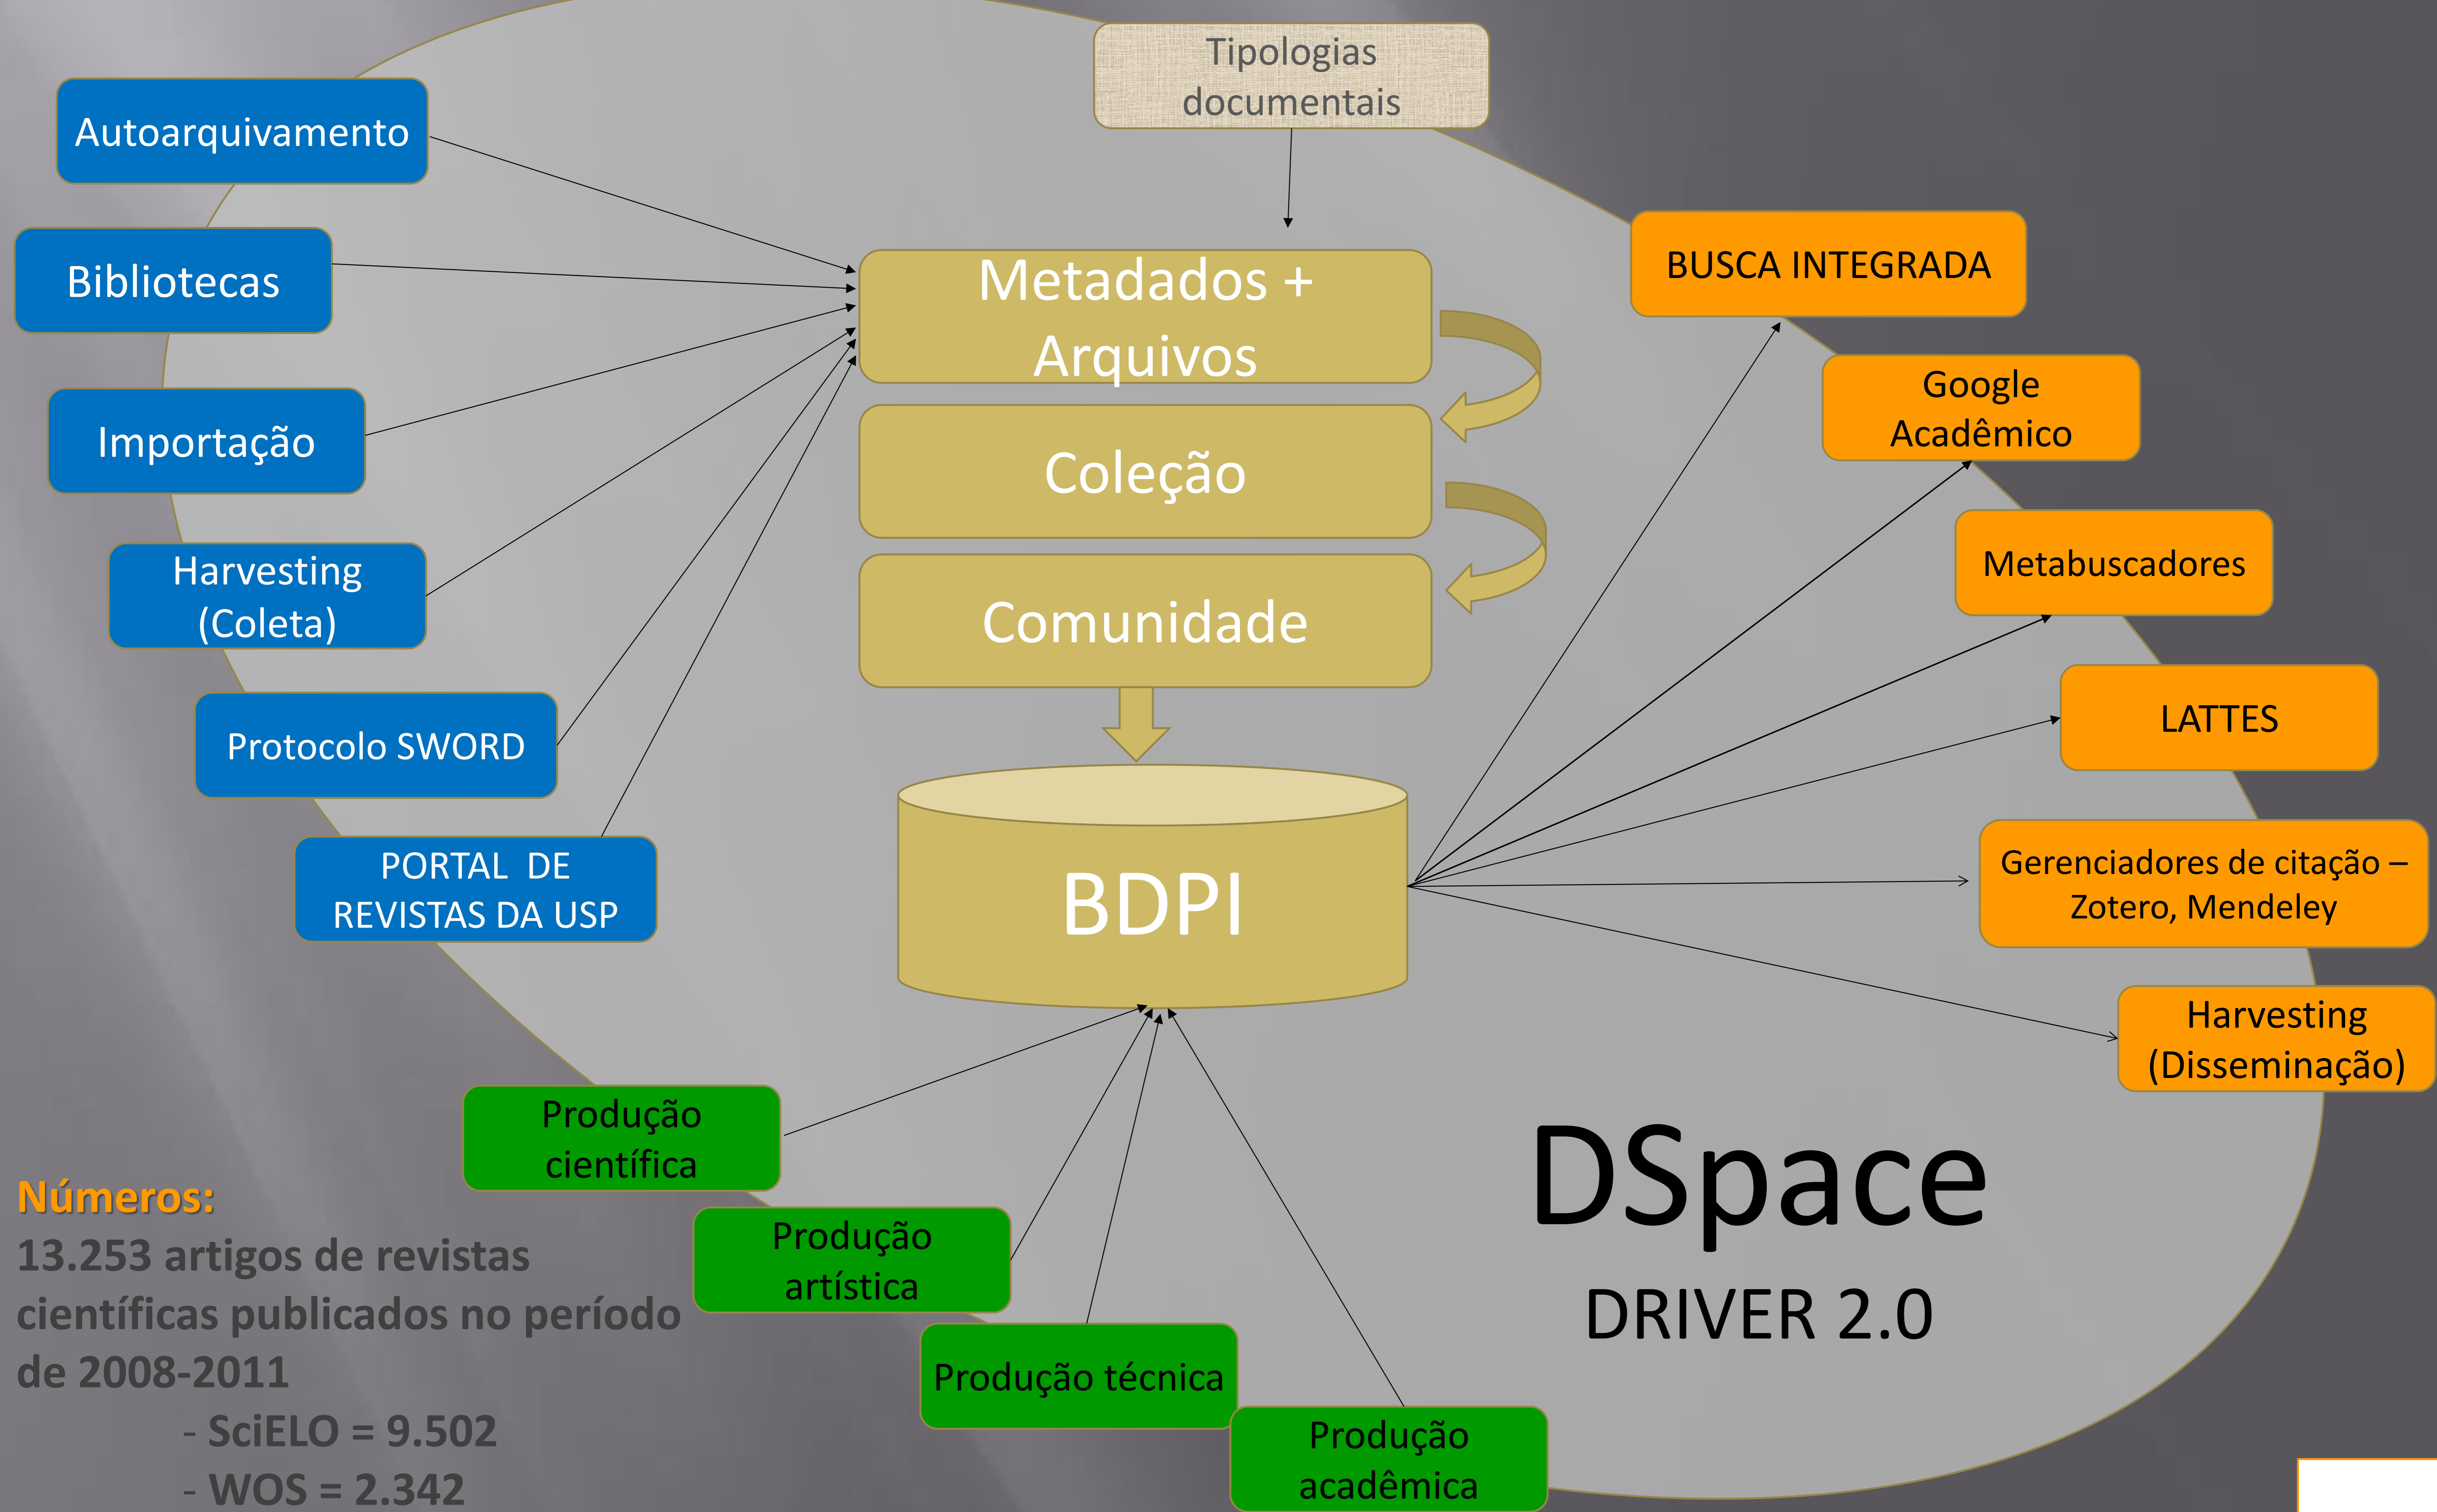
Tipologias documentais

Autoarquivamento

Bibliotecas

Importação

Harvesting (Coleta)

Protocolo SWORD

PORTAL DE REVISTAS DA USP

Metadados + Arquivos

Coleção

Comunidade

BDPI

BUSCA INTEGRADA

Google Acadêmico

Metabuscadores

LATTES

Gerenciadores de citação – Zotero, Mendeley

Harvesting (Disseminação)

Produção científica

Produção artística

Produção técnica

Produção acadêmica

DSpace

DRIVER 2.0

Números:
13.253 artigos de revistas científicas publicados no período de 2008-2011
- SciELO = 9.502
- WOS = 2.342